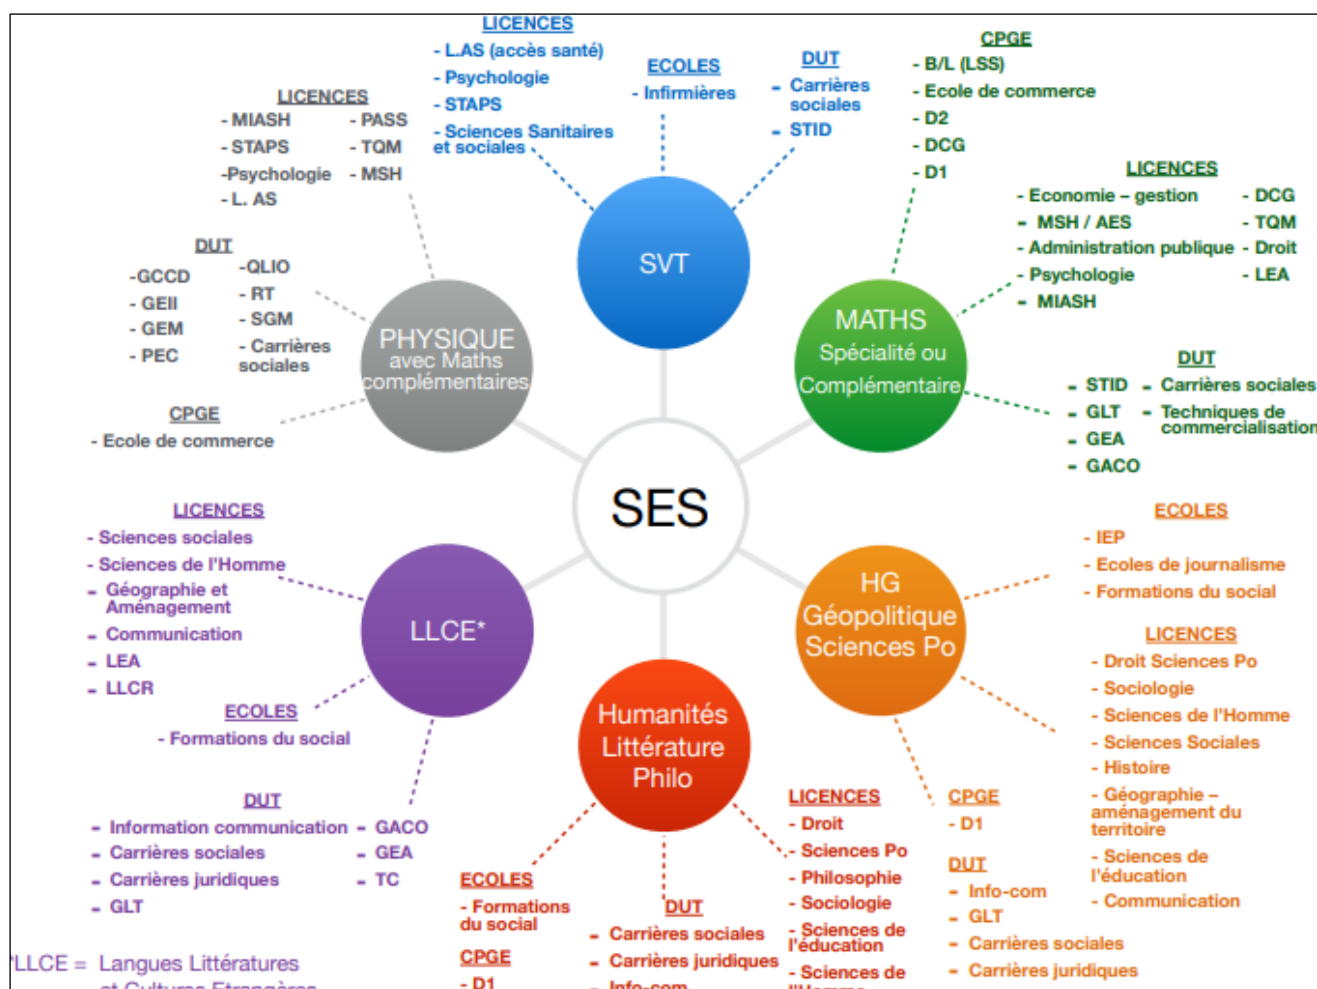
SES

SVT

LICENCES
- L.AS (accès santé)
- Psychologie
- STAPS
- Sciences Sanitaires et sociales

ECOLES
- Infirmières

DUT
- Carrières sociales
- STID

PHYSIQUE avec Maths complémentaires

LICENCES
- MIASH
- STAPS
-Psychologie
- L. AS
- PASS
- TQM
- MSH

DUT
-GCCD
- GEII
- GEM
- PEC
-QLIO
- RT
- SGM
- Carrières sociales

CPGE
- Ecole de commerce

MATHS Spécialité ou Complémentaire

CPGE
- B/L (LSS)
- Ecole de commerce
- D2
- DCG
- D1

LICENCES
- Economie – gestion
- MSH / AES
- Administration publique
- Psychologie
- MIASH
- DCG
- TQM
- Droit
- LEA

DUT
- STID
- GLT
- GEA
- GACO
- Carrières sociales
- Techniques de commercialisation

LLCE*

LICENCES
- Sciences sociales
- Sciences de l'Homme
- Géographie et Aménagement
- Communication
- LEA
- LLCR

ECOLES
- Formations du social

DUT
- Information communication
- Carrières sociales
- Carrières juridiques
- GLT
- GACO
- GEA
- TC

*LLCE = Langues Littératures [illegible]

HG Géopolitique Sciences Po

ECOLES
- IEP
- Ecoles de journalisme
- Formations du social

LICENCES
- Droit Sciences Po
- Sociologie
- Sciences de l'Homme
- Sciences Sociales
- Histoire
- Géographie – aménagement du territoire
- Sciences de l'éducation
- Communication

CPGE
- D1

DUT
- Info-com
- GLT
- Carrières sociales
- Carrières juridiques

Humanités Littérature Philo

ECOLES
- Formations du social

CPGE
- D1

DUT
- Carrières sociales
- Carrières juridiques
- Info-com

LICENCES
- Droit
- Sciences Po
- Philosophie
- Sociologie
- Sciences de l'éducation
- Sciences de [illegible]